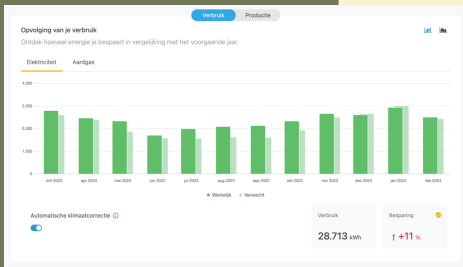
Verbruik Productie

Opvolging van je verbruik

Ontdek hoeveel energie je bespaart in vergelijking met het voorgaande jaar.

Elektriciteit Aardgas

4.000

3.000

2.000

1.000

0

mrt 2023 apr 2023 mei 2023 jun 2023 jul 2023 aug 2023 sep 2023 okt 2023 nov 2023 dec 2023 jan 2024 feb 2024

Werkelijk Verwacht

Automatische klimaatcorrectie

Verbruik
28.713 kWh

Besparing
+11 %